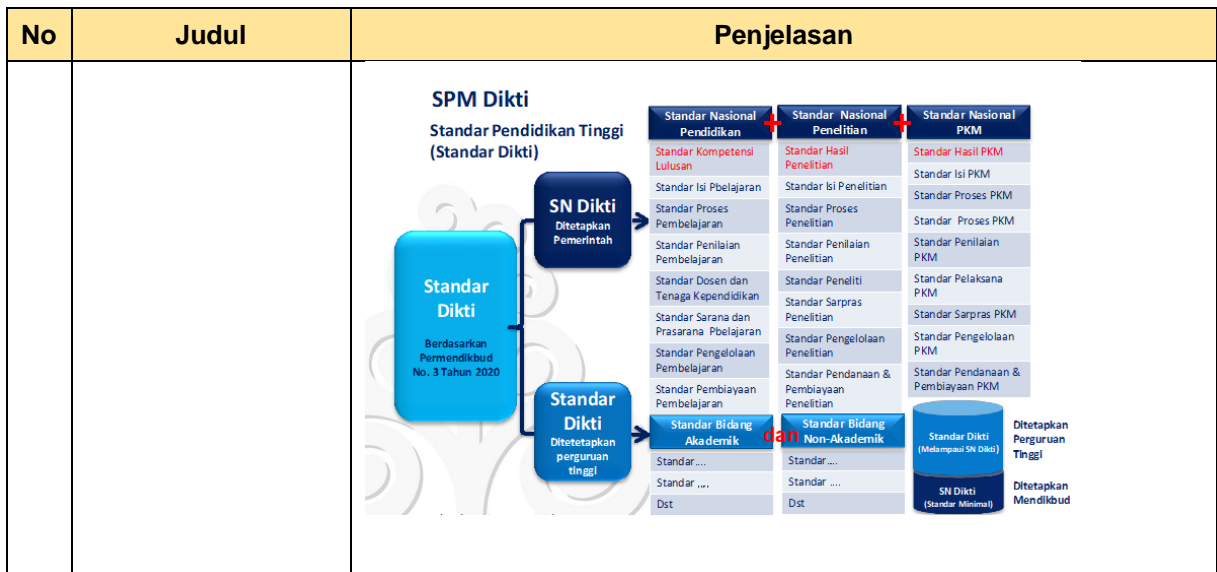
| No | Judul | Penjelasan |
|---|---|---|
| | | SPM Dikti<br>Standar Pendidikan Tinggi (Standar Dikti)<br>Standar Dikti<br>Berdasarkan Permendikbud No. 3 Tahun 2020<br>SN Dikti<br>Ditetapkan Pemerintah<br>Standar Dikti<br>Ditetetapkan perguruan tinggi<br>Standar Nasional Pendidikan + Standar Nasional Penelitian + Standar Nasional PKM<br>Standar Kompetensi Lulusan<br>Standar Isi Pbelajaran<br>Standar Proses Pembelajaran<br>Standar Penilaian Pembelajaran<br>Standar Dosen dan Tenaga Kependidikan<br>Standar Sarana dan Prasarana Pbelajaran<br>Standar Pengelolaan Pembelajaran<br>Standar Pembiayaan Pembelajaran<br>Standar Hasil Penelitian<br>Standar Isi Penelitian<br>Standar Proses Penelitian<br>Standar Penilaian Penelitian<br>Standar Peneliti<br>Standar Sarpras Penelitian<br>Standar Pengelolaan Penelitian<br>Standar Pendanaan & Pembiayaan Penelitian<br>Standar Hasil PKM<br>Standar Isi PKM<br>Standar Proses PKM<br>Standar Proses PKM<br>Standar Penilaian PKM<br>Standar Pelaksana PKM<br>Standar Sarpras PKM<br>Standar Pengelolaan PKM<br>Standar Pendanaan & Pembiayaan PKM<br>Standar Bidang Akademik dan Standar Bidang Non-Akademik<br>Standar ....<br>Standar ....<br>Dst<br>Standar ....<br>Standar ....<br>Dst<br>Standar Dikti (Melampaui SN Dikti)<br>SN Dikti (Standar Minimal)<br>Ditetapkan Perguruan Tinggi<br>Ditetapkan Mendikbud |